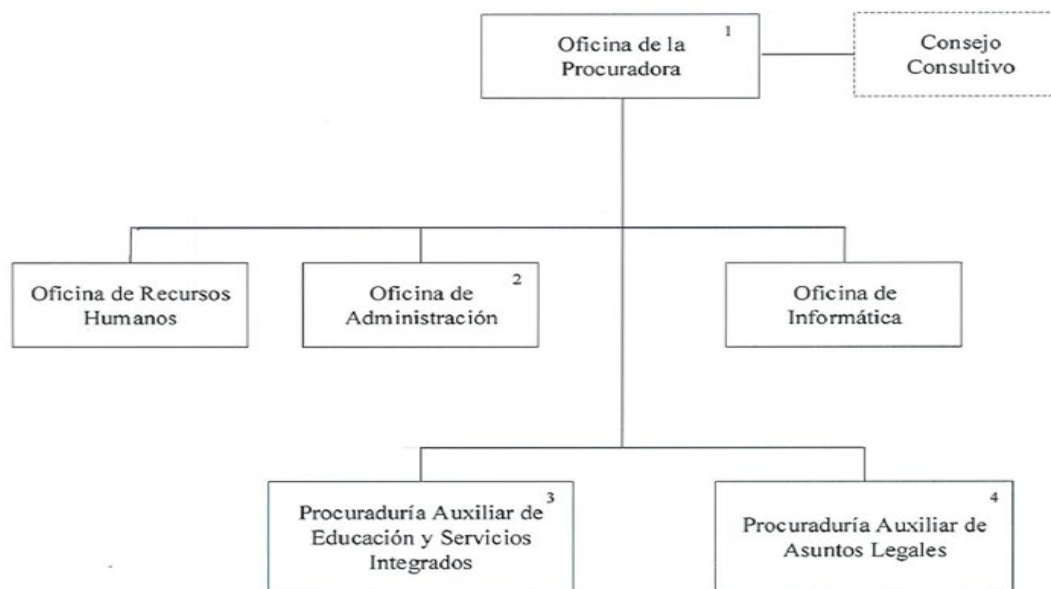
Oficina de la Procuradora 1

Consejo Consultivo

Oficina de Recursos Humanos

Oficina de Administración 2

Oficina de Informática

Procuraduría Auxiliar de Educación y Servicios Integrados 3

Procuraduría Auxiliar de Asuntos Legales 4